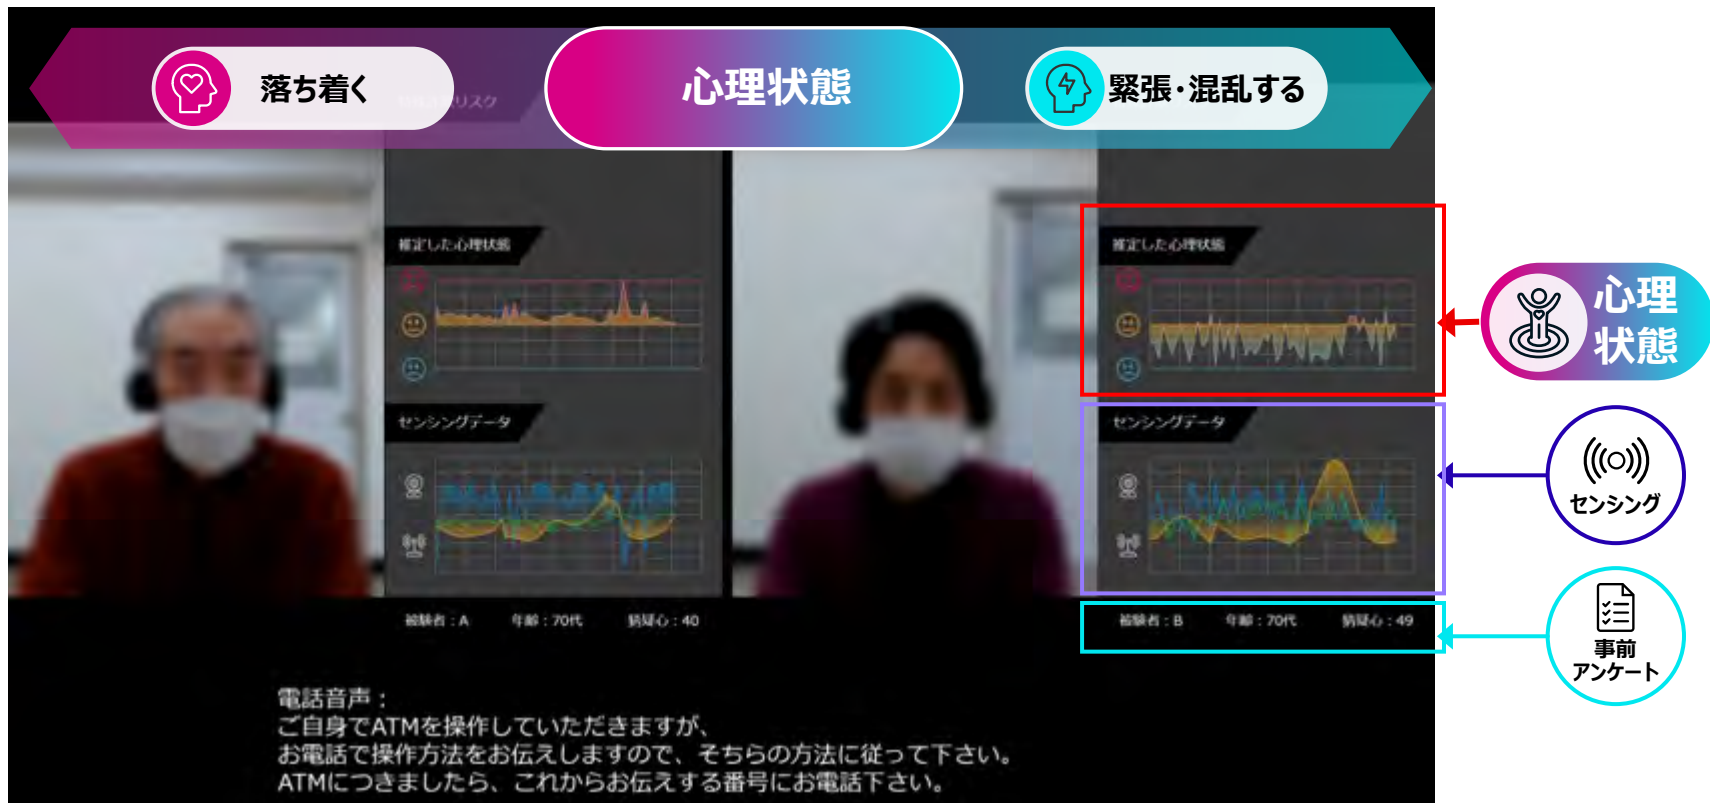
落ち着く

心理状態

緊張・混乱する

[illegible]リスク

推定した心理状態

センシングデータ

被験者：A　年齢：70代　猜疑心：40

推定した心理状態

センシングデータ

被験者：B　年齢：70代　猜疑心：49

心理状態

センシング

事前アンケート

電話音声：
ご自身でATMを操作していただきますが、
お電話で操作方法をお伝えしますので、そちらの方法に従って下さい。
ATMにつきましたら、これからお伝えする番号にお電話下さい。